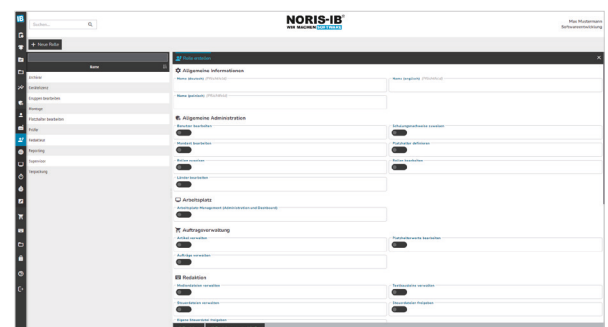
Suchen...

NORIS-IB
WIR MACHEN SOFTWARE

Max Mustermann
Softwareentwicklung

+ Neue Rolle

Name

Archive
Geräteliste
Gruppen bearbeiten
Montage
Platzhalter bearbeiten
Profile
Redaktion
Reporting
Superuser
Verpackung

Rolle erstellen

Allgemeine Informationen

Name (deutsch) (Pflichtfeld)

Name (englisch) (Pflichtfeld)

Name (polnisch) (Pflichtfeld)

Allgemeine Administration

Benutzer bearbeiten

Erfassungsschnitte zuweisen

Mandant bearbeiten

Platzhalter definieren

Rollen erstellen

Rollen bearbeiten

Länder bearbeiten

Arbeitsplatz

Arbeitsplatz-Management (Administration und Dashboard)

Auftragsverwaltung

Artikel verwalten

Platzhalterwerte bearbeiten

Aufträge verwalten

Redaktion

Multimedien verwalten

Textbausteine verwalten

Steuerdateien verwalten

Steuerdateien freigeben

Export Steuerdatei freigeben